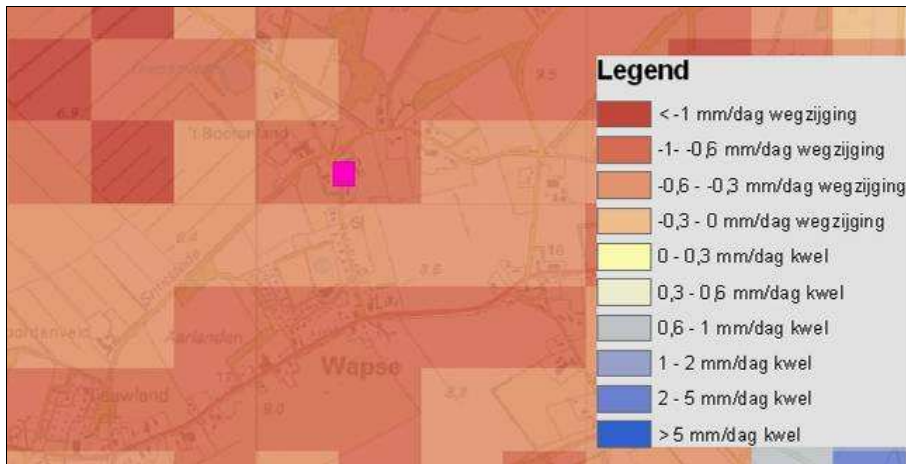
Legend
< -1 mm/dag wegzijging
-1- -0,6 mm/dag wegzijging
-0,6 - -0,3 mm/dag wegzijging
-0,3 - 0 mm/dag wegzijging
0 - 0,3 mm/dag kwel
0,3 - 0,6 mm/dag kwel
0,6 - 1 mm/dag kwel
1 - 2 mm/dag kwel
2 - 5 mm/dag kwel
> 5 mm/dag kwel

't Boterland
Wapse
Aarlanden
9,5
8,2
7,8
6,9
8,0
8,7
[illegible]